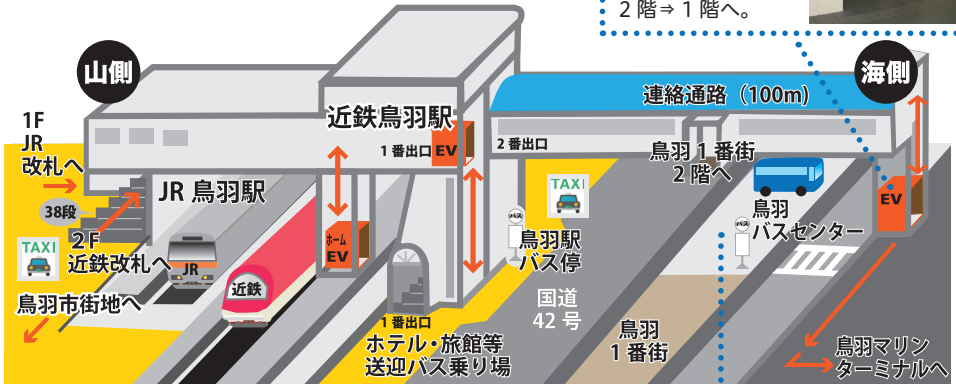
2 階⇒ 1 階へ。

山側

海側

連絡通路（100m）

近鉄鳥羽駅

1 番出口 EV

2 番出口

1F
JR
改札へ

JR 鳥羽駅

38段

2 F
近鉄改札へ

TAXI

鳥羽市街地へ

JR

近鉄

ホーム
EV

TAXI

鳥羽駅
バス停

鳥羽 1 番街
2 階へ

鳥羽
バスセンター

EV

1 番出口
ホテル・旅館等
送迎バス乗り場

国道
42 号

鳥羽
1 番街

鳥羽マリン
ターミナルへ